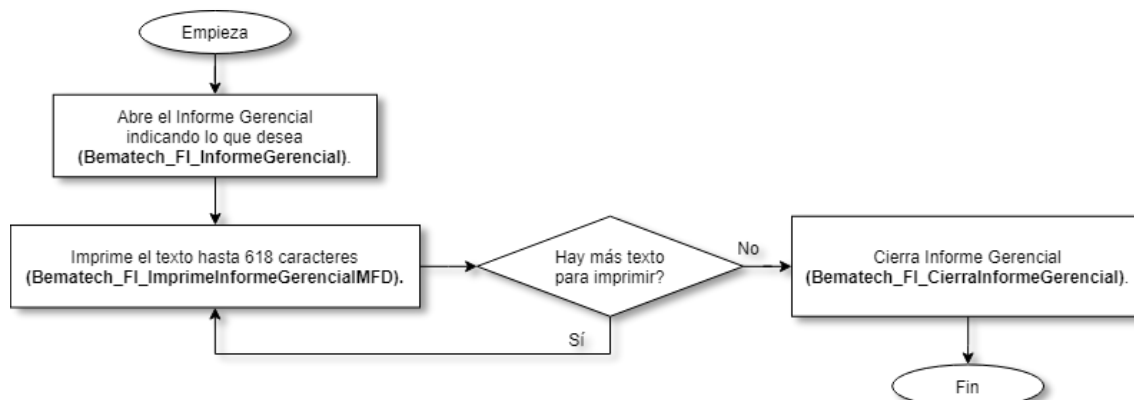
Empieza

Abre el Informe Gerencial indicando lo que desea (Bematech_FI_InformeGerencial).

Imprime el texto hasta 618 caracteres (Bematech_FI_ImprimeInformeGerencialMFD).

Hay más texto para imprimir?

No

Sí

Cierra Informe Gerencial (Bematech_FI_CierraInformeGerencial).

Fin